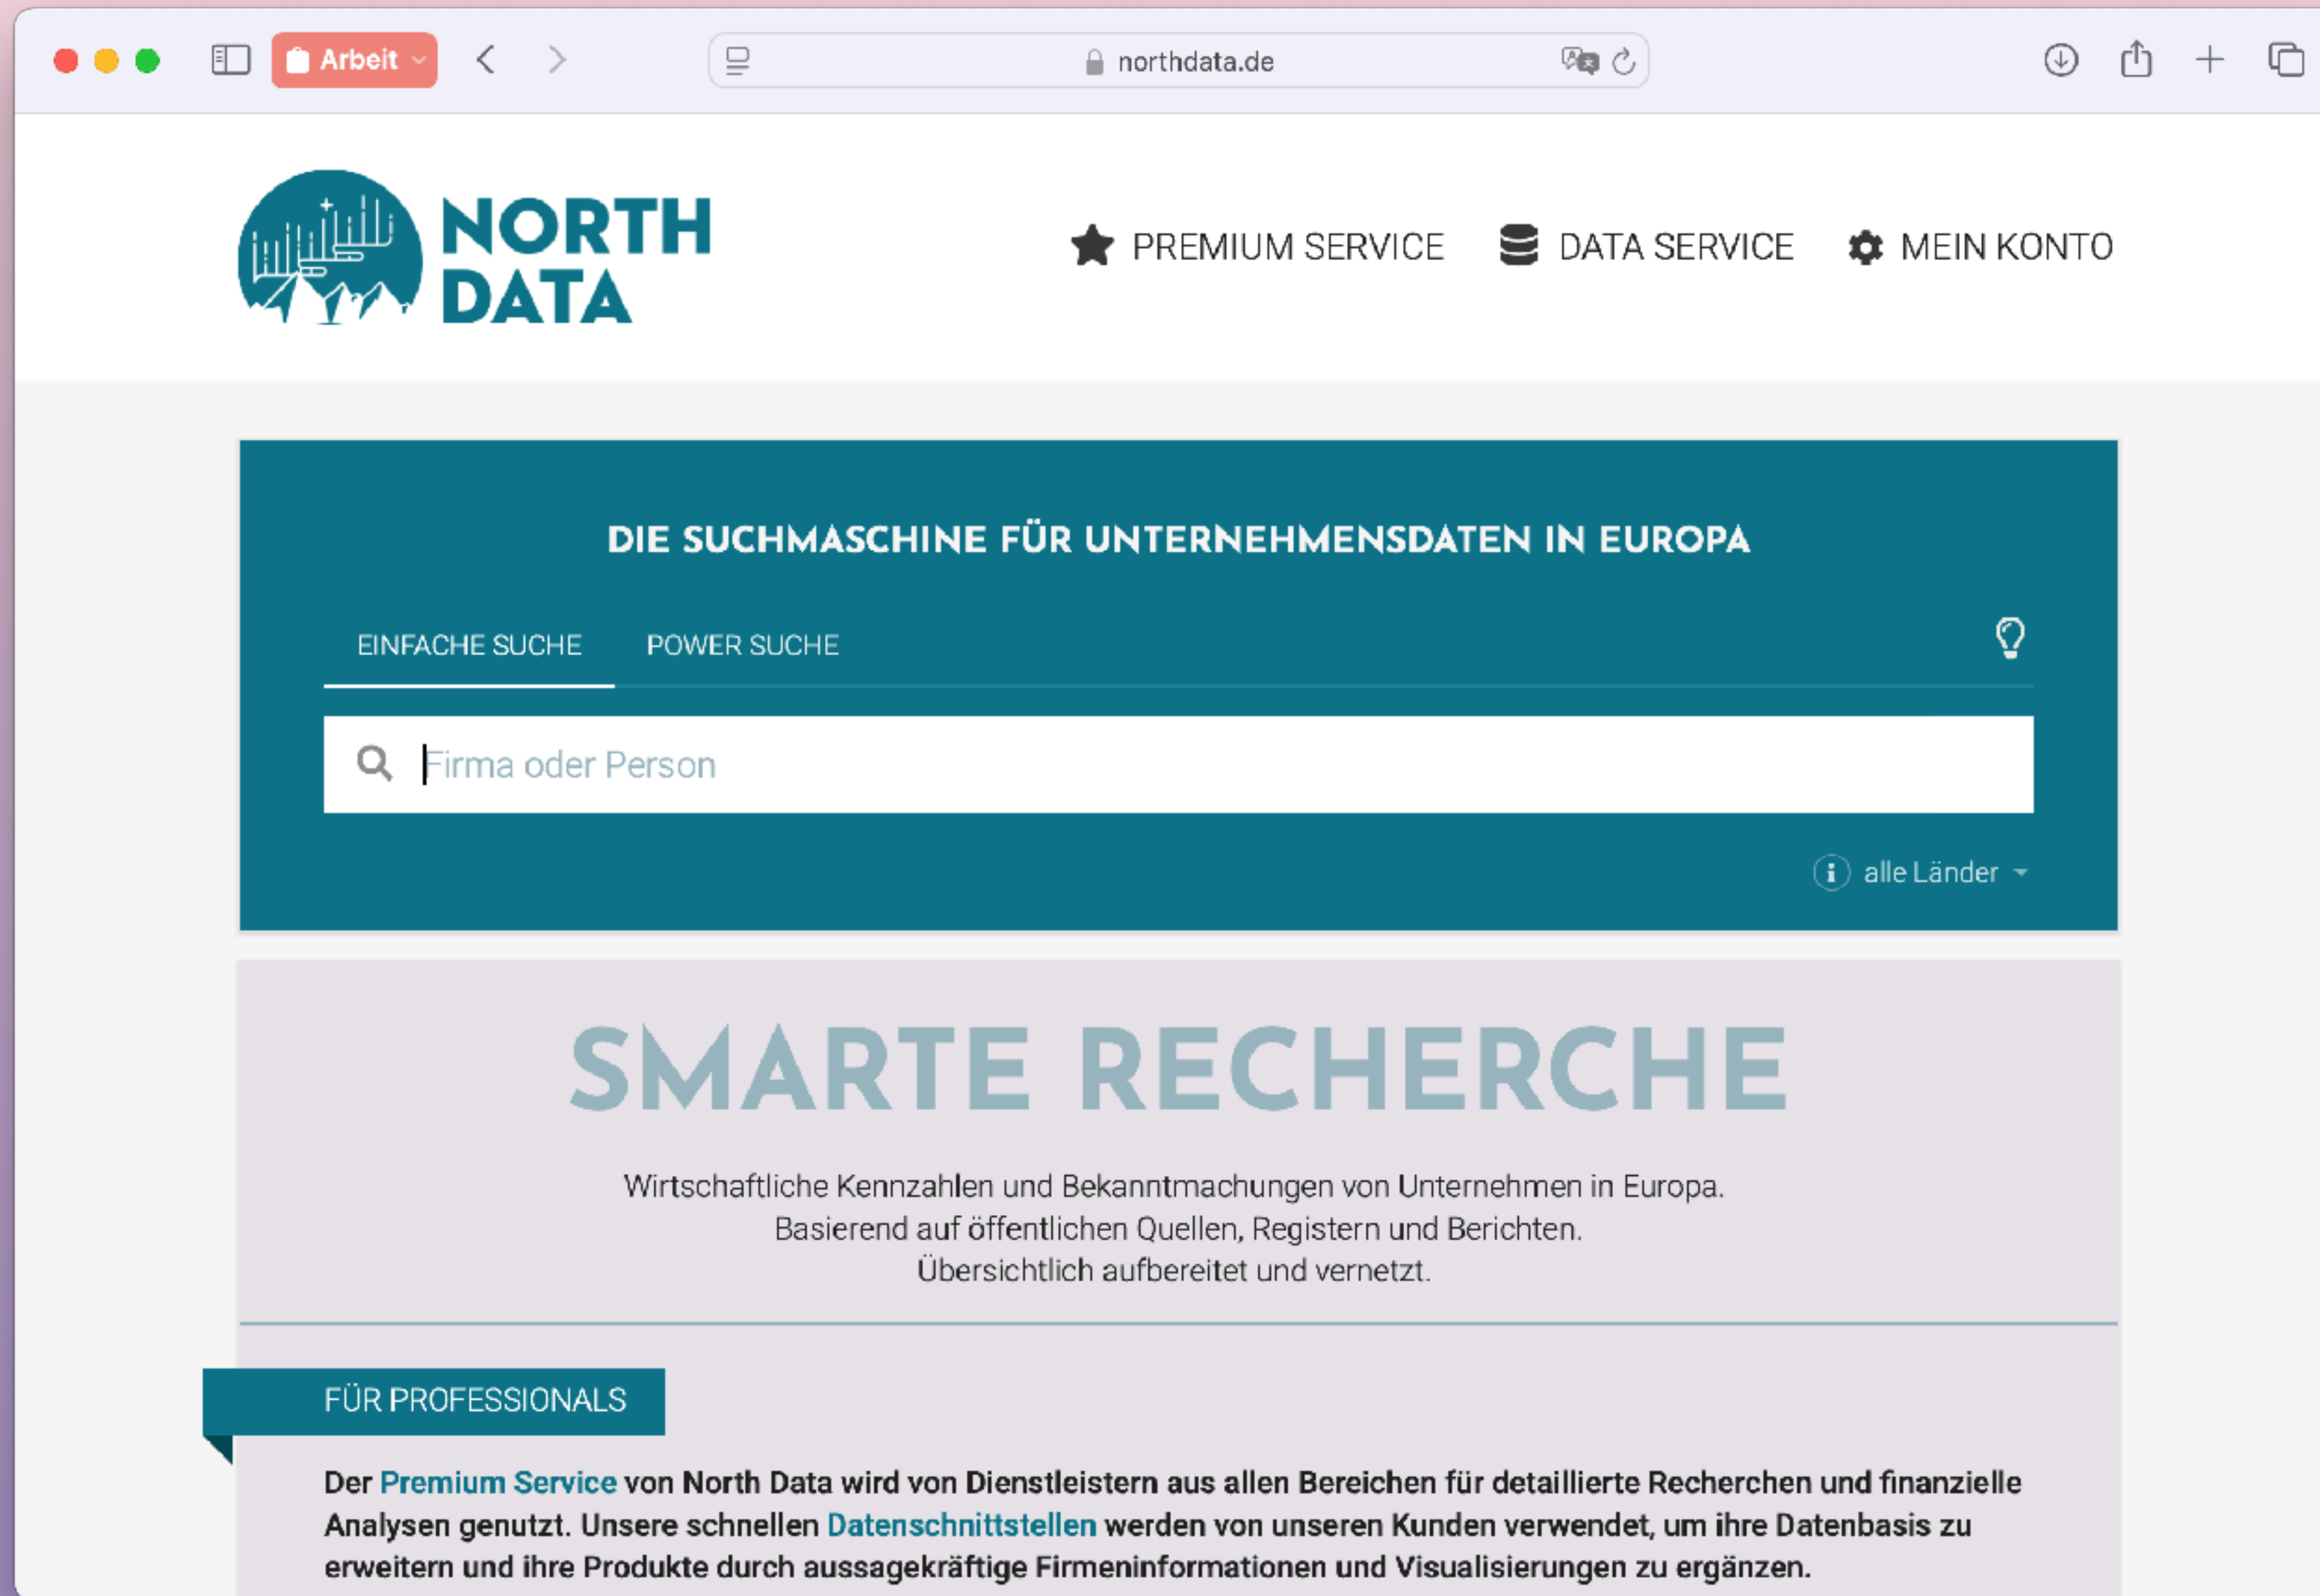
Arbeit

northdata.de

NORTH DATA

PREMIUM SERVICE DATA SERVICE MEIN KONTO

DIE SUCHMASCHINE FÜR UNTERNEHMENSDATEN IN EUROPA

EINFACHE SUCHE POWER SUCHE

Firma oder Person

alle Länder

SMARTE RECHERCHE

Wirtschaftliche Kennzahlen und Bekanntmachungen von Unternehmen in Europa.
Basierend auf öffentlichen Quellen, Registern und Berichten.
Übersichtlich aufbereitet und vernetzt.

FÜR PROFESSIONALS

Der Premium Service von North Data wird von Dienstleistern aus allen Bereichen für detaillierte Recherchen und finanzielle Analysen genutzt. Unsere schnellen Datenschnittstellen werden von unseren Kunden verwendet, um ihre Datenbasis zu erweitern und ihre Produkte durch aussagekräftige Firmeninformationen und Visualisierungen zu ergänzen.